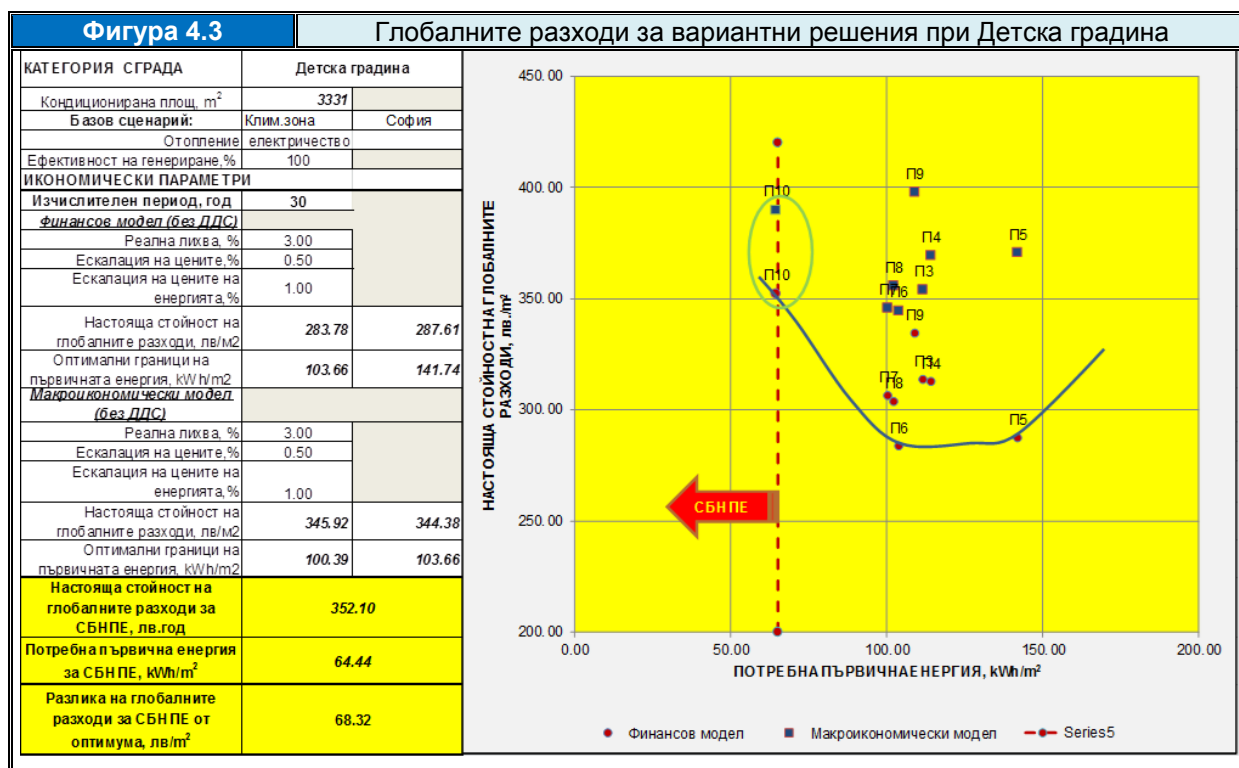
Фигура 4.3 | Глобалните разходи за вариантни решения при Детска градина

| КАТЕГОРИЯ СГРАДА | Детска градина | |
|---|---|---|
| Кондиционирана площ, $m^2$ | 3331 | |
| Базов сценарий: | Клим.зона | София |
| Отопление | електричество | |
| Ефективност на генериране,% | 100 | |
| ИКОНОМИЧЕСКИ ПАРАМЕТРИ | | |
| Изчислителен период, год | 30 | |
| Финансов модел (без ДДС) | | |
| Реална лихва, % | 3.00 | |
| Ескалация на цените,% | 0.50 | |
| Ескалация на цените на енергията,% | 1.00 | |
| Настояща стойност на глобалните разходи, лв/м2 | 283.78 | 287.61 |
| Оптимални граници на първичната енергия, kWh/m2 | 103.66 | 141.74 |
| Макроикономически модел (без ДДС) | | |
| Реална лихва, % | 3.00 | |
| Ескалация на цените,% | 0.50 | |
| Ескалация на цените на енергията,% | 1.00 | |
| Настояща стойност на глобалните разходи, лв/м2 | 345.92 | 344.38 |
| Оптимални граници на първичната енергия, kWh/m2 | 100.39 | 103.66 |
| Настояща стойност на глобалните разходи за СБНПЕ, лв.год | 352.10 | |
| Потребна първична енергия за СБНПЕ, kWh/$m^2$ | 64.44 | |
| Разлика на глобалните разходи за СБНПЕ от оптимума, лв/$m^2$ | 68.32 | |

450.00
400.00
350.00
300.00
250.00
200.00
НАСТОЯЩА СТОЙНОСТ НА ГЛОБАЛНИТЕ РАЗХОДИ, лв./$m^2$
П10
П9
П4
П5
П10
П8
П3
П7
П6
П9
П3
П4
П7
П8
П5
П6
СБНПЕ
0.00
50.00
100.00
150.00
200.00
ПОТРЕБНА ПЪРВИЧНА ЕНЕРГИЯ, kWh/$m^2$
Финансов модел
Макроикономически модел
Series5